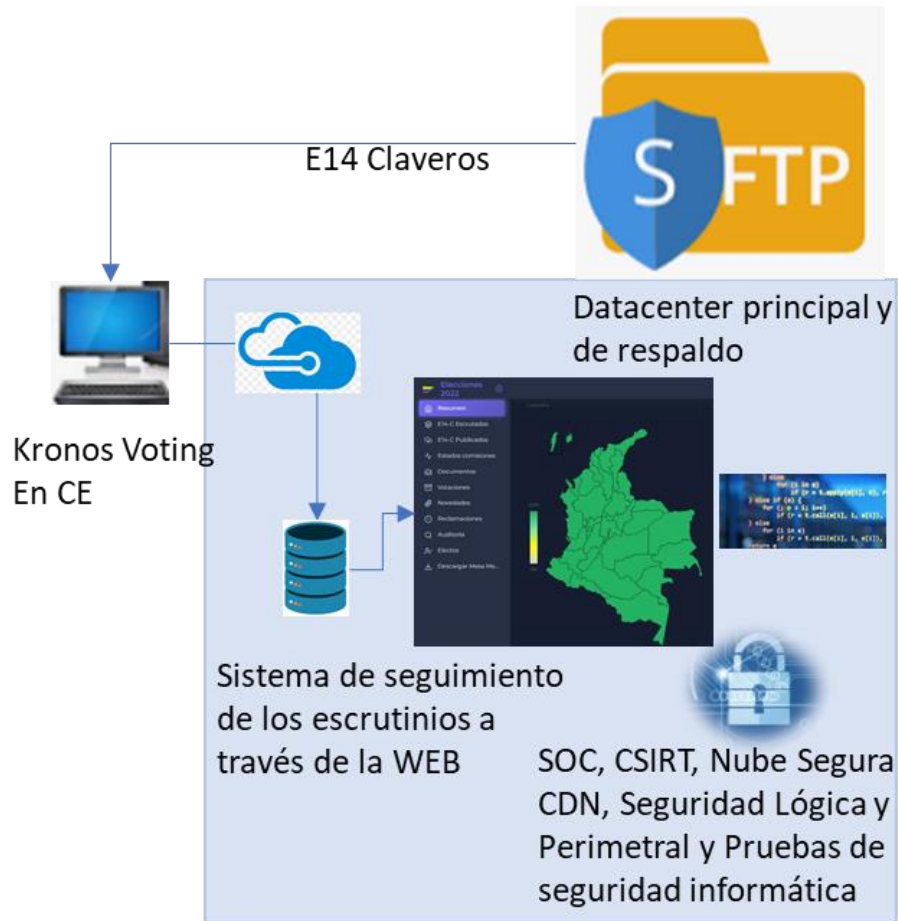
E14 Claveros

S FTP

Datacenter principal y de respaldo

Kronos Voting En CE

Elecciones 2022

Resumen
E14-C Escrutados
E14-C Publicados
Estados comisiones
Documentos
Votaciones
Novedades
Reclamaciones
Auditoría
Electos
Descargar Mesa Me...

Sistema de seguimiento de los escrutinios a través de la WEB

SOC, CSIRT, Nube Segura CDN, Seguridad Lógica y Perimetral y Pruebas de seguridad informática